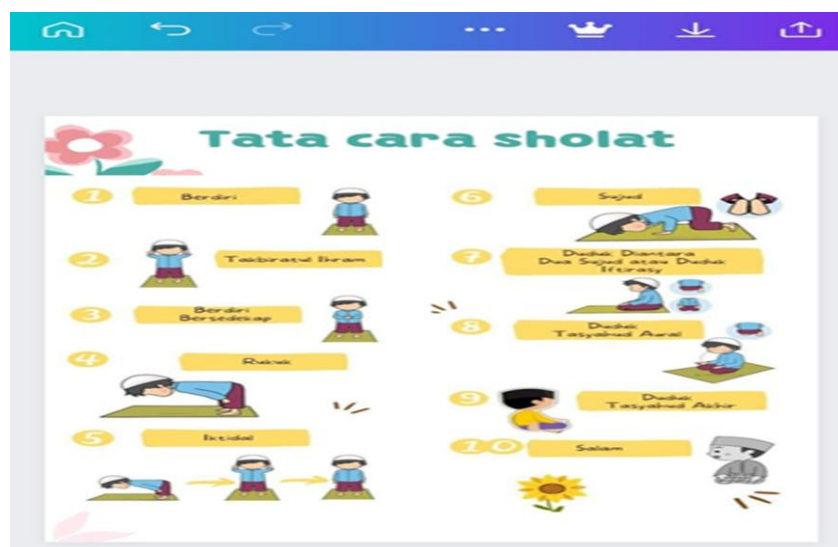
Tata cara sholat

1 Berdiri

2 Takbiratul Ihram

3 Berdiri Bersedekap

4 Rukuk

5 Ictidal

6 Sujud

7 Duduk Diantara Dua Sujud atau Duduk Iftirasy

8 Duduk Tasyahud Awal

9 Duduk Tasyahud Akhir

10 Salam